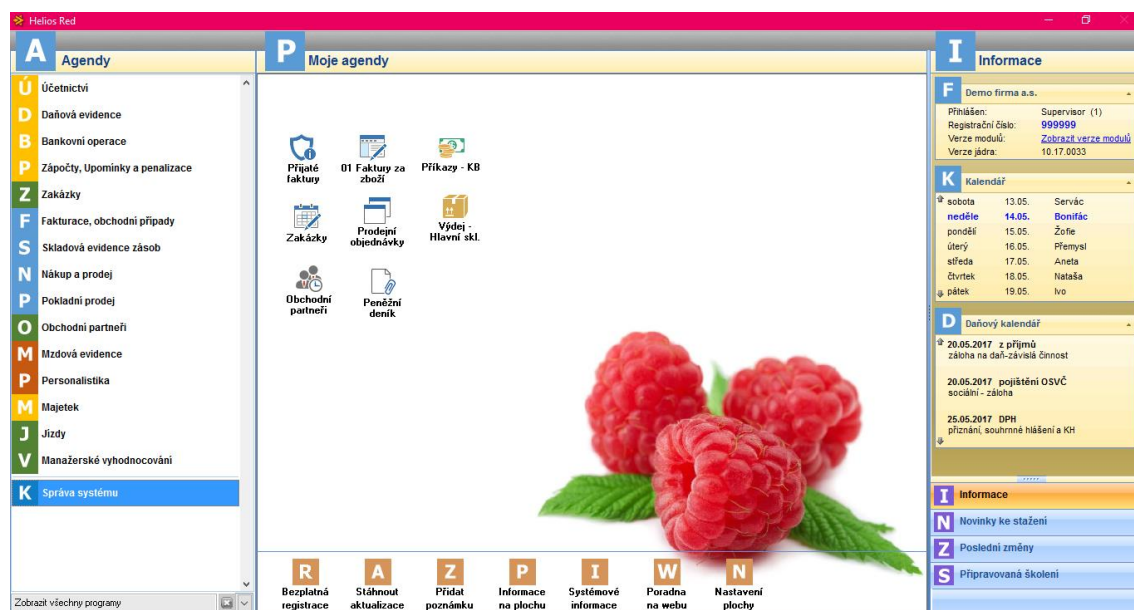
Helios Red

A Agendy

Ú Účetnictví
D Daňová evidence
B Bankovní operace
P Zápočty, Upomínky a penalizace
Z Zakázky
F Fakturace, obchodní případy
S Skladová evidence zásob
N Nákup a prodej
P Pokladní prodej
O Obchodní partneři
M Mzdová evidence
P Personalistika
M Majetek
J Jízdy
V Manažerské vyhodnocování
K Správa systému

Zobrazit všechny programy

P Moje agendy

Přijaté faktury
01 Faktury za zboží
Příkazy - KB
Zakázky
Prodejní objednávky
Výdej - Hlavní skl.
Obchodní partneři
Peněžní deník

R Bezplatná registrace
A Stáhnout aktualizace
Z Přidat poznámku
P Informace na plochu
I Systémové informace
W Poradna na webu
N Nastavení plochy

I Informace

F Demo firma a.s.

| | |
|---|---|
| Přihlášen: | Supervisor (1) |
| Registrační číslo: | 999999 |
| Verze modulů: | Zobrazit verze modulů |
| Verze jádra: | 10.17.0033 |

K Kalendář

| | | |
|---|---|---|
| sobota | 13.05. | Servác |
| neděle | 14.05. | Bonifác |
| pondělí | 15.05. | Žofie |
| úterý | 16.05. | Přemysl |
| středa | 17.05. | Aneta |
| čtvrtek | 18.05. | Nataša |
| pátek | 19.05. | Ivo |

D Daňový kalendář

20.05.2017 z příjmů
záloha na daň-závislá činnost

20.05.2017 pojištění OSVČ
sociální - záloha

25.05.2017 DPH
přiznání, souhrnné hlášení a KH

I Informace
N Novinky ke stažení
Z Poslední změny
S Připravovaná školení